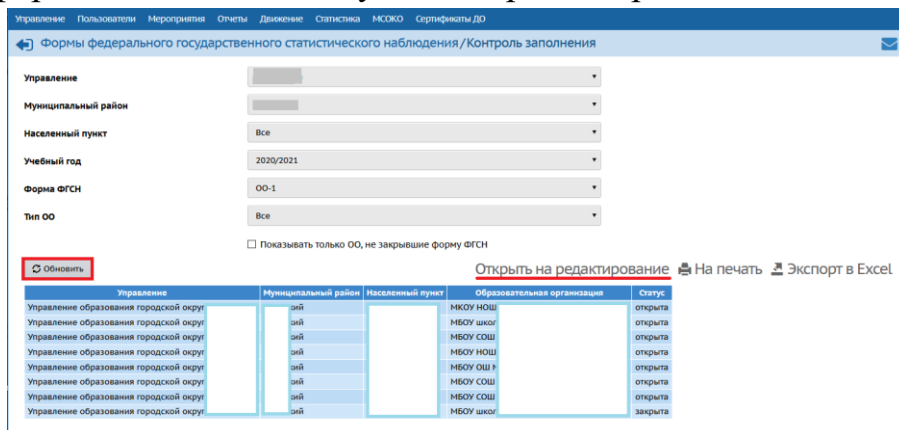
Управление Пользователи Мероприятия Отчеты Движение Статистика МСОКО Сертификаты ДО

Формы федерального государственного статистического наблюдения / Контроль заполнения

Управление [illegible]

Муниципальный район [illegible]

Населенный пункт Все

Учебный год 2020/2021

Форма ФГСН ОО-1

Тип ОО Все

☐ Показывать только ОО, не закрывшие форму ФГСН

Обновить

Открыть на редактирование На печать Экспорт в Excel

| Управление | Муниципальный район | Населенный пункт | Образовательная организация | Статус |
|---|---|---|---|---|
| Управление образования городской округ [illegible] | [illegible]ий | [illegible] | МКОУ НОШ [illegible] | открыта |
| Управление образования городской округ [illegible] | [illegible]ий | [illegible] | МБОУ школ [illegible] | открыта |
| Управление образования городской округ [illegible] | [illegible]ий | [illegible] | МБОУ СОШ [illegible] | открыта |
| Управление образования городской округ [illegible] | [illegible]ий | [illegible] | МБОУ НОШ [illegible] | открыта |
| Управление образования городской округ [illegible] | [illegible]ий | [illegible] | МБОУ ОШ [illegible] | открыта |
| Управление образования городской округ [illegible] | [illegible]ий | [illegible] | МБОУ СОШ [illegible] | открыта |
| Управление образования городской округ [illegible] | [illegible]ий | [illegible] | МБОУ СОШ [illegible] | открыта |
| Управление образования городской округ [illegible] | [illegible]ий | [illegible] | МБОУ школ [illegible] | закрыта |